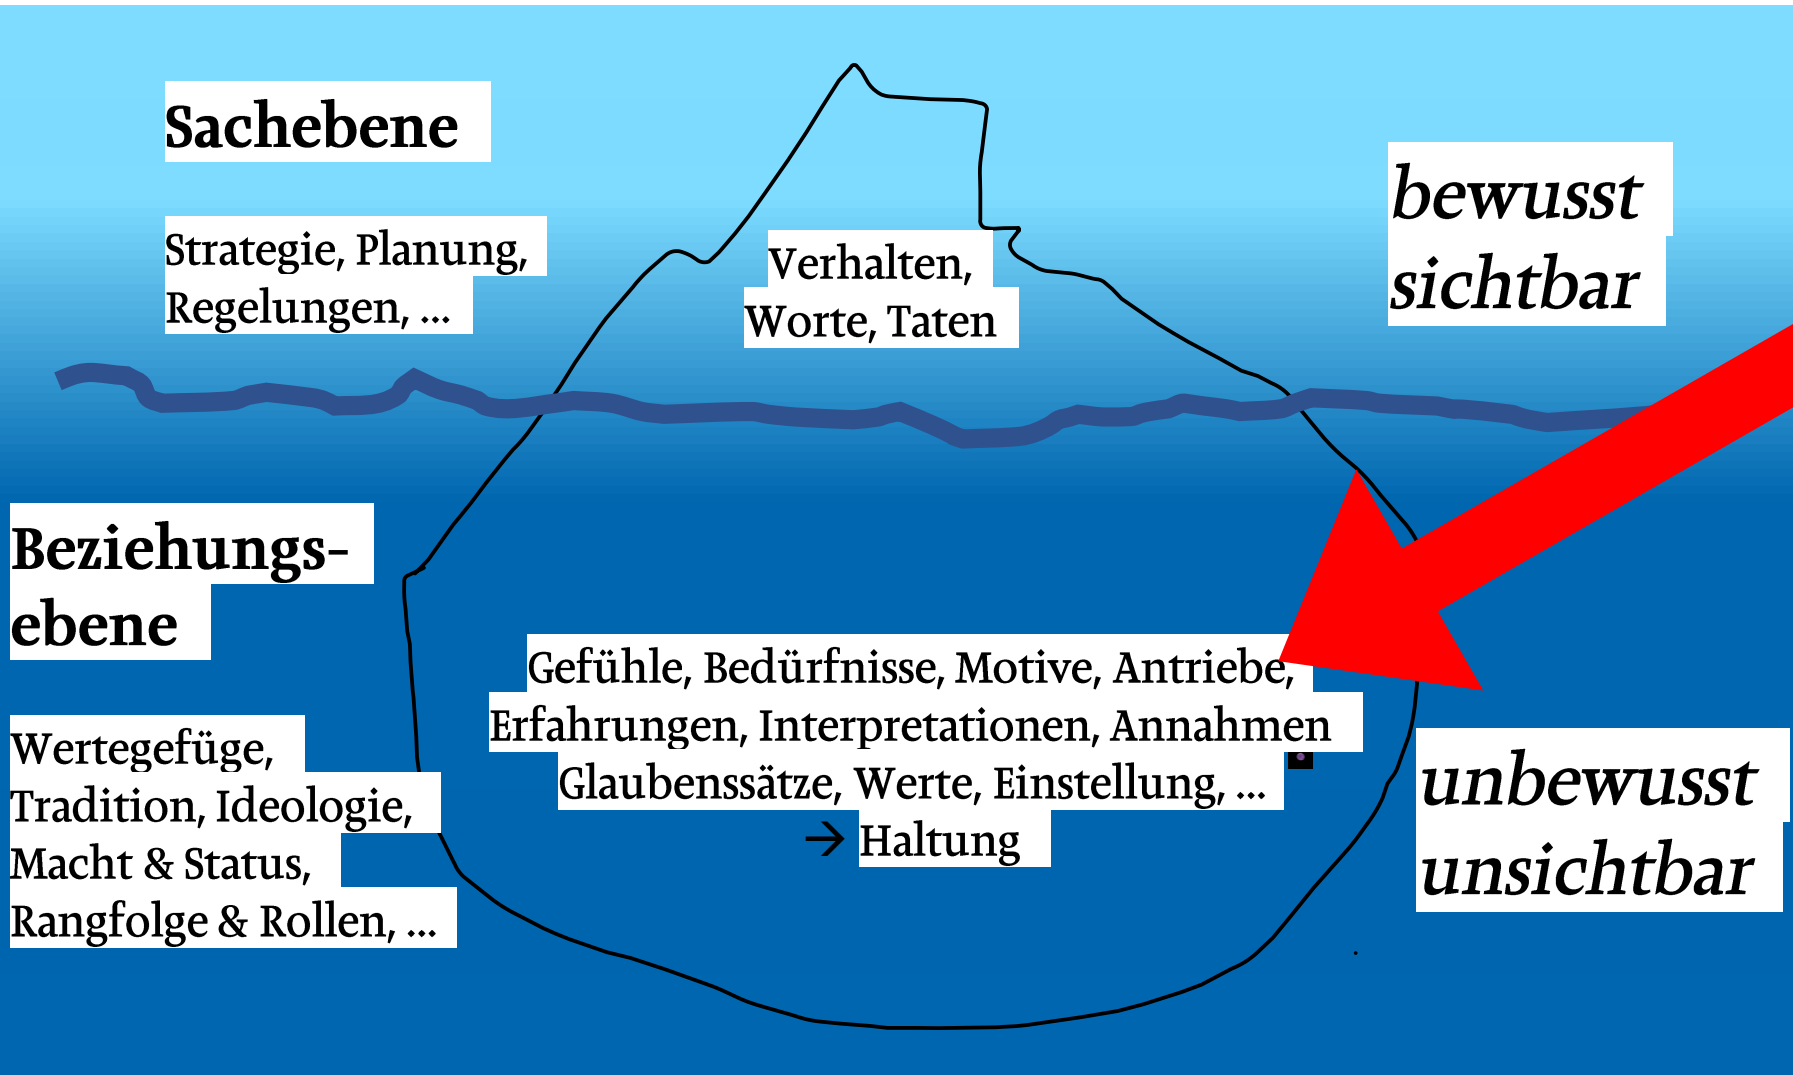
Sachebene

Strategie, Planung, Regelungen, ...

Verhalten, Worte, Taten

bewusst
sichtbar

Beziehungsebene

Wertegefüge, Tradition, Ideologie, Macht & Status, Rangfolge & Rollen, ...

Gefühle, Bedürfnisse, Motive, Antriebe, Erfahrungen, Interpretationen, Annahmen Glaubenssätze, Werte, Einstellung, ...
→ Haltung

unbewusst
unsichtbar